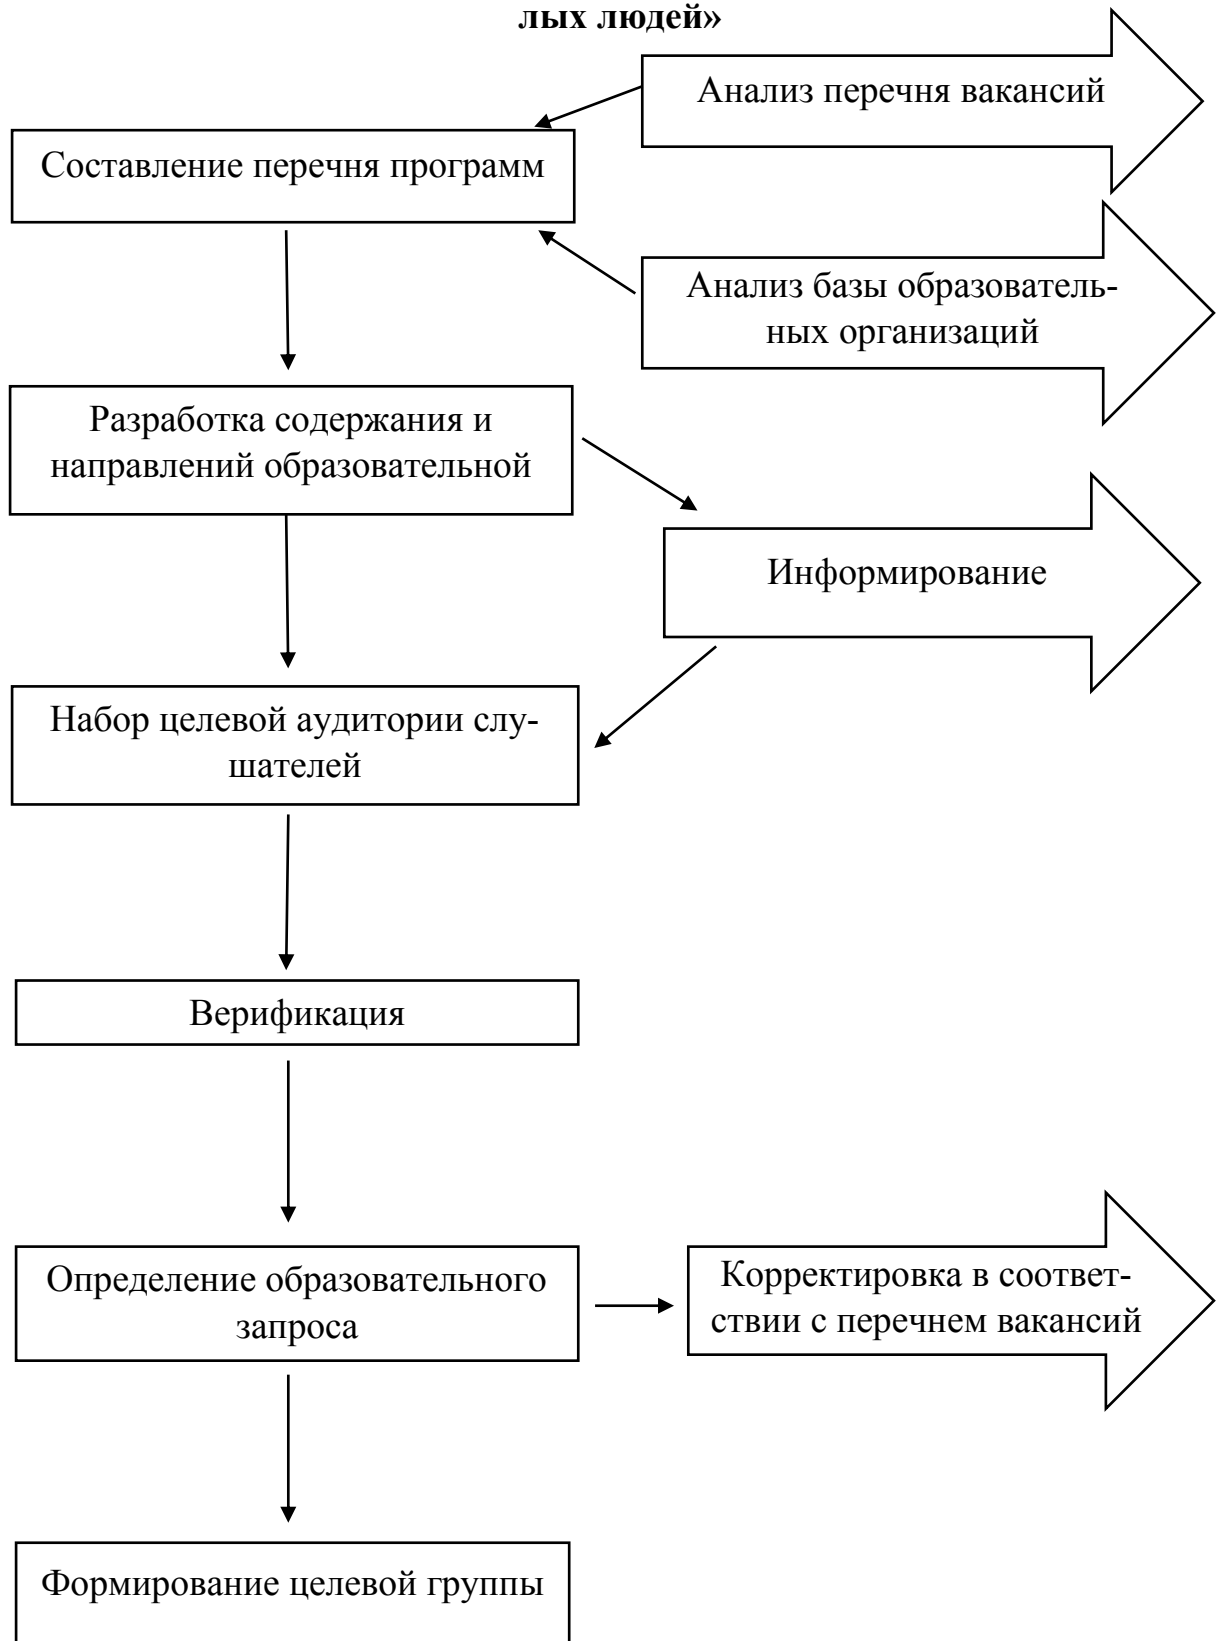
лых людей»

Анализ перечня вакансий

Составление перечня программ

Анализ базы образовательных организаций

Разработка содержания и направлений образовательной

Информирование

Набор целевой аудитории слушателей

Верификация

Определение образовательного запроса

Корректировка в соответствии с перечнем вакансий

Формирование целевой группы